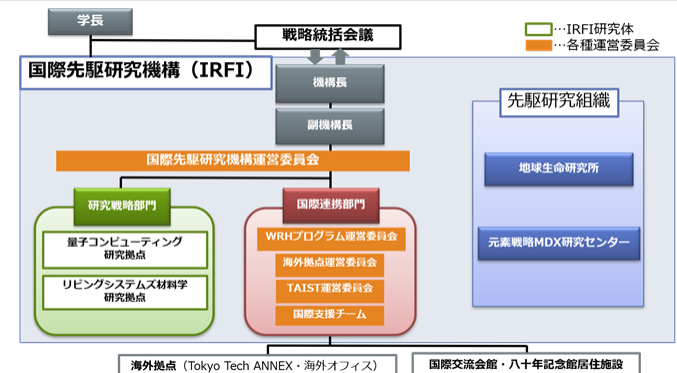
学長

戦略統括会議

…IRFI研究体
…各種運営委員会

国際先駆研究機構（IRFI）

機構長

副機構長

国際先駆研究機構運営委員会

先駆研究組織

地球生命研究所

元素戦略MDX研究センター

研究戦略部門

量子コンピューティング
研究拠点

リビングシステムズ材料学
研究拠点

国際連携部門

WRHプログラム運営委員会

海外拠点運営委員会

TAIST運営委員会

国際支援チーム

海外拠点（Tokyo Tech ANNEX・海外オフィス）

国際交流会館・八十年記念館居住施設